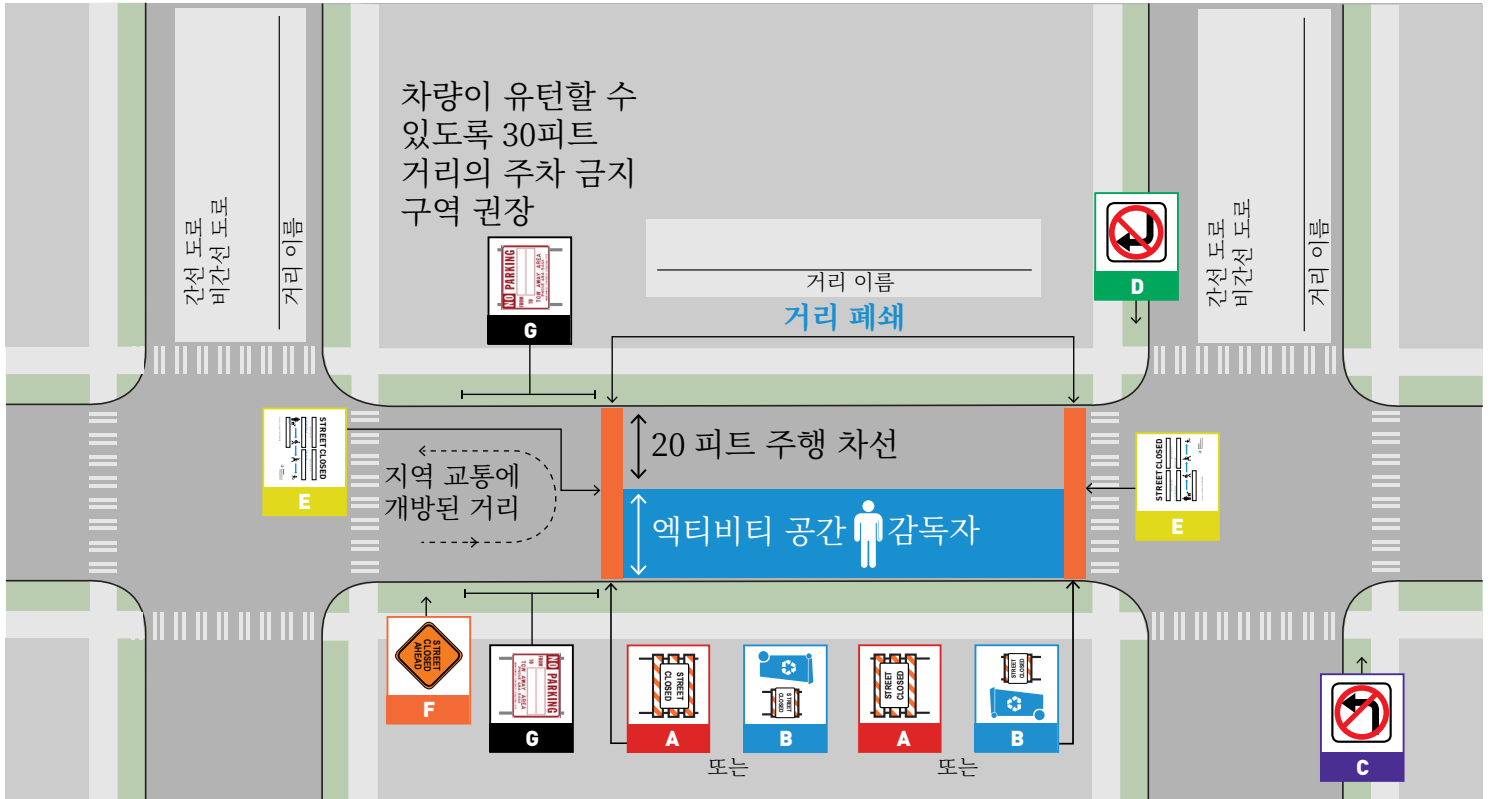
차량이 유턴할 수 있도록 30피트 거리의 주차 금지 구역 권장

간선 도로
비간선 도로

거리 이름

NO PARKING
TOW AWAY AREA

G

거리 이름

거리 폐쇄

D

간선 도로
비간선 도로

거리 이름

STREET CLOSED

E

20 피트 주행 차선

지역 교통에 개방된 거리

엑티비티 공간 감독자

STREET CLOSED

E

STREET CLOSED AHEAD

F

NO PARKING
TOW AWAY AREA

G

STREET CLOSED

A

STREET CLOSED

B

또는

STREET CLOSED

A

STREET CLOSED

B

또는

C